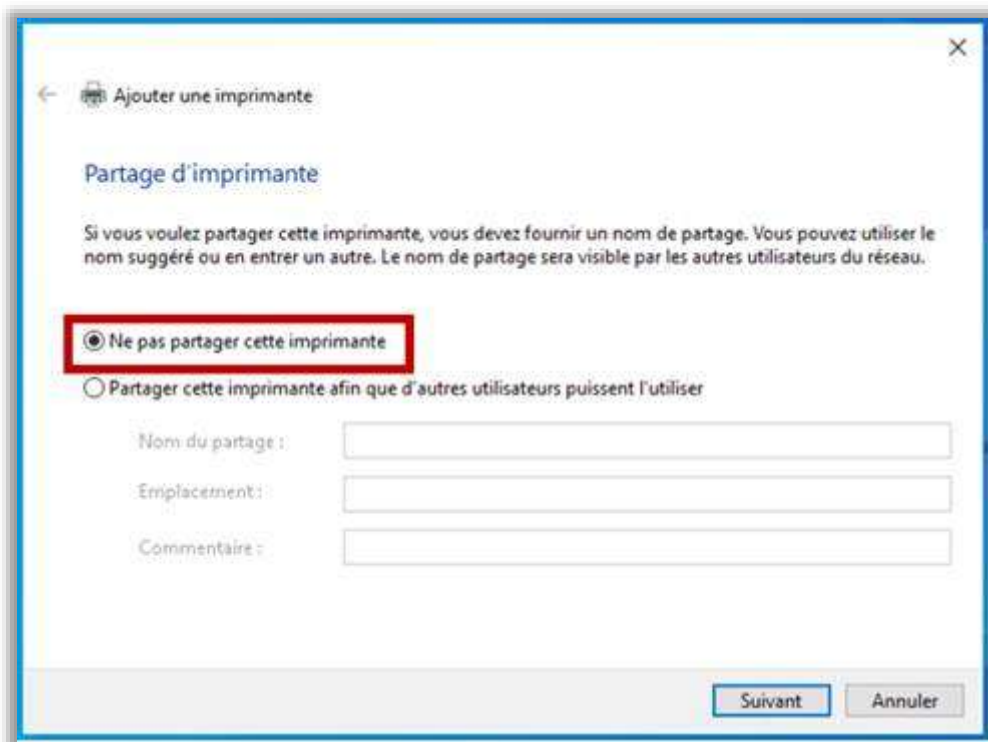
×

← Ajouter une imprimante

Partage d'imprimante

Si vous voulez partager cette imprimante, vous devez fournir un nom de partage. Vous pouvez utiliser le nom suggéré ou en entrer un autre. Le nom de partage sera visible par les autres utilisateurs du réseau.

Ne pas partager cette imprimante

Partager cette imprimante afin que d'autres utilisateurs puissent l'utiliser

Nom du partage :

Emplacement :

Commentaire :

Suivant

Annuler